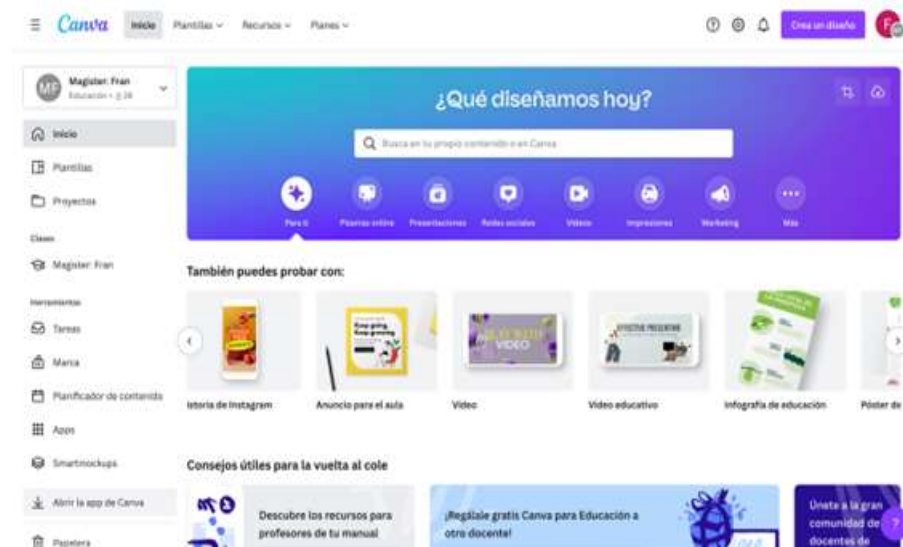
Canva Inicio Plantillas Recursos Planes

Crea un diseño

MF Magister: Fran Educación • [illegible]

Inicio
Plantillas
Proyectos

Clases
Magister: Fran

Herramientas
Tareas
Marca
Planificador de contenido
Apps
Smartmockups

Abrir la app de Canva

Papelera

¿Qué diseñamos hoy?

Busca en tu propio contenido o en Canva

Para ti
Pizarras online
Presentaciones
Redes sociales
Vídeos
Impresiones
Marketing
Más

También puedes probar con:

Keep going, Keep growing

VIDEO

EFFECTIVE PRESENTING

istoria de Instagram
Anuncio para el aula
Vídeo
Vídeo educativo
Infografía de educación
Póster de

Consejos útiles para la vuelta al cole

Descubre los recursos para profesores de tu manual

¡Regálale gratis Canva para Educación a otro docente!

Únete a la gran comunidad de docentes de